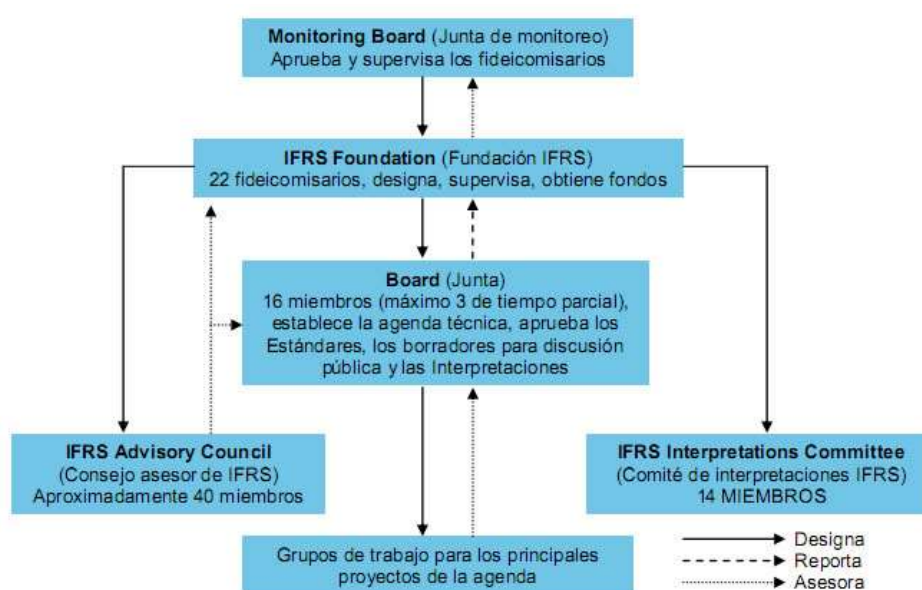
**Monitoring Board** (Junta de monitoreo)
Aprueba y supervisa los fideicomisarios

**IFRS Foundation** (Fundación IFRS)
22 fideicomisarios, designa, supervisa, obtiene fondos

**Board** (Junta)
16 miembros (máximo 3 de tiempo parcial), establece la agenda técnica, aprueba los Estándares, los borradores para discusión pública y las Interpretaciones

**IFRS Advisory Council**
(Consejo asesor de IFRS)
Aproximadamente 40 miembros

**IFRS Interpretations Committee**
(Comité de interpretaciones IFRS)
14 MIEMBROS

Grupos de trabajo para los principales proyectos de la agenda

Designa
Reporta
Asesora